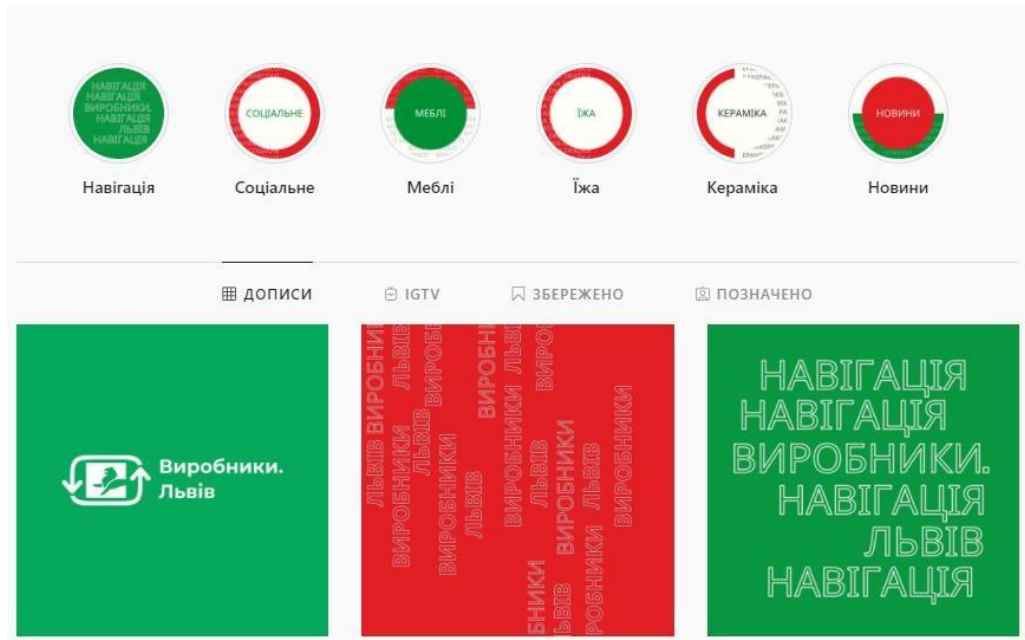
НАВІГАЦІЯ
НАВІГАЦІЯ
ВИРОБНИКИ.
НАВІГАЦІЯ
ЛЬВІВ
НАВІГАЦІЯ

Навігація

СОЦІАЛЬНЕ

Соціальне

МЕБЛІ

Меблі

ЇЖА

Їжа

КЕРАМІКА

Кераміка

НОВИНИ

Новини

ДОПИСИ IGTV ЗБЕРЕЖЕНО ПОЗНАЧЕНО

Виробники.
Львів

ЛЬВІВ ВИРОБНИКИ ЛЬВІВ ВИРОБНИКИ ЛЬВІВ ВИРОБНИКИ ЛЬВІВ ВИРОБНИКИ ЛЬВІВ ВИРОБНИКИ ЛЬВІВ ВИРОБНИКИ ЛЬВІВ ВИРОБНИКИ

НАВІГАЦІЯ
НАВІГАЦІЯ
ВИРОБНИКИ.
НАВІГАЦІЯ
ЛЬВІВ
НАВІГАЦІЯ